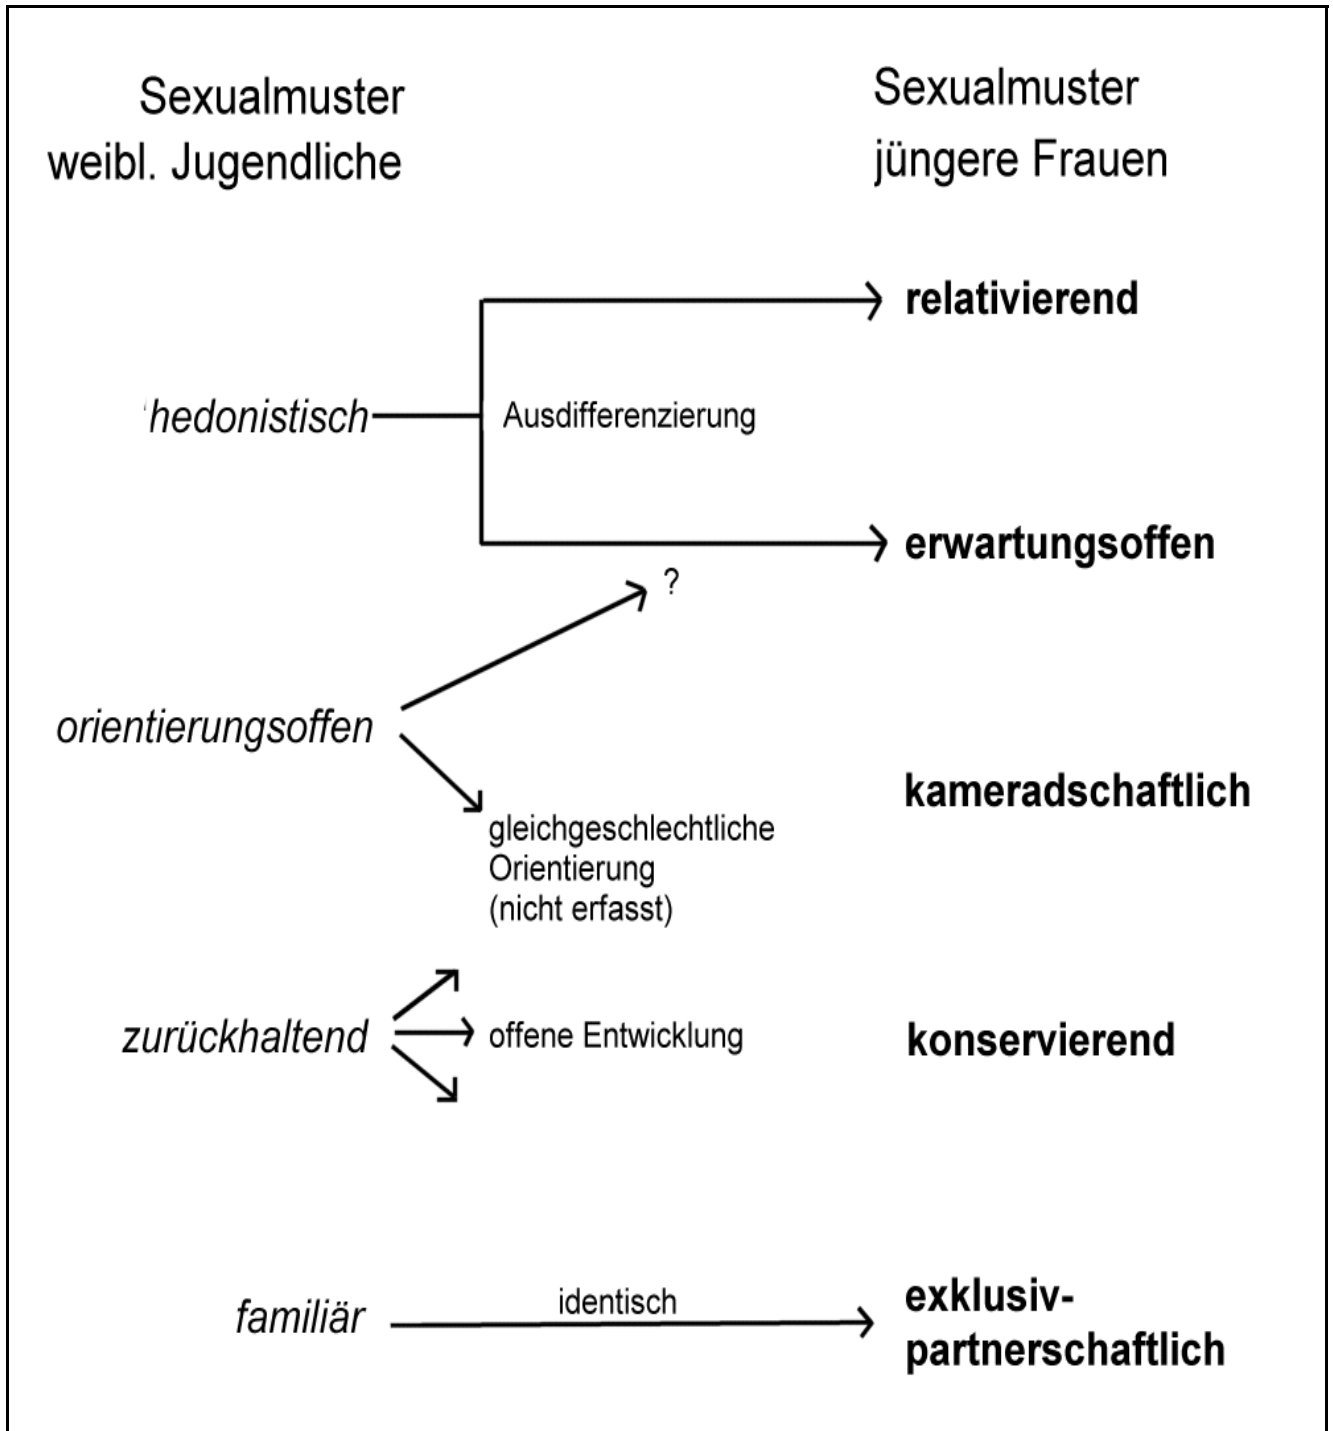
Sexualmuster weibl. Jugendliche

Sexualmuster jüngere Frauen

relativierend

hedonistisch

Ausdifferenzierung

erwartungsoffen

?

orientierungsoffen

kameradschaftlich

gleichgeschlechtliche Orientierung (nicht erfasst)

zurückhaltend

offene Entwicklung

konservierend

familiär

identisch

exklusiv-partnerschaftlich